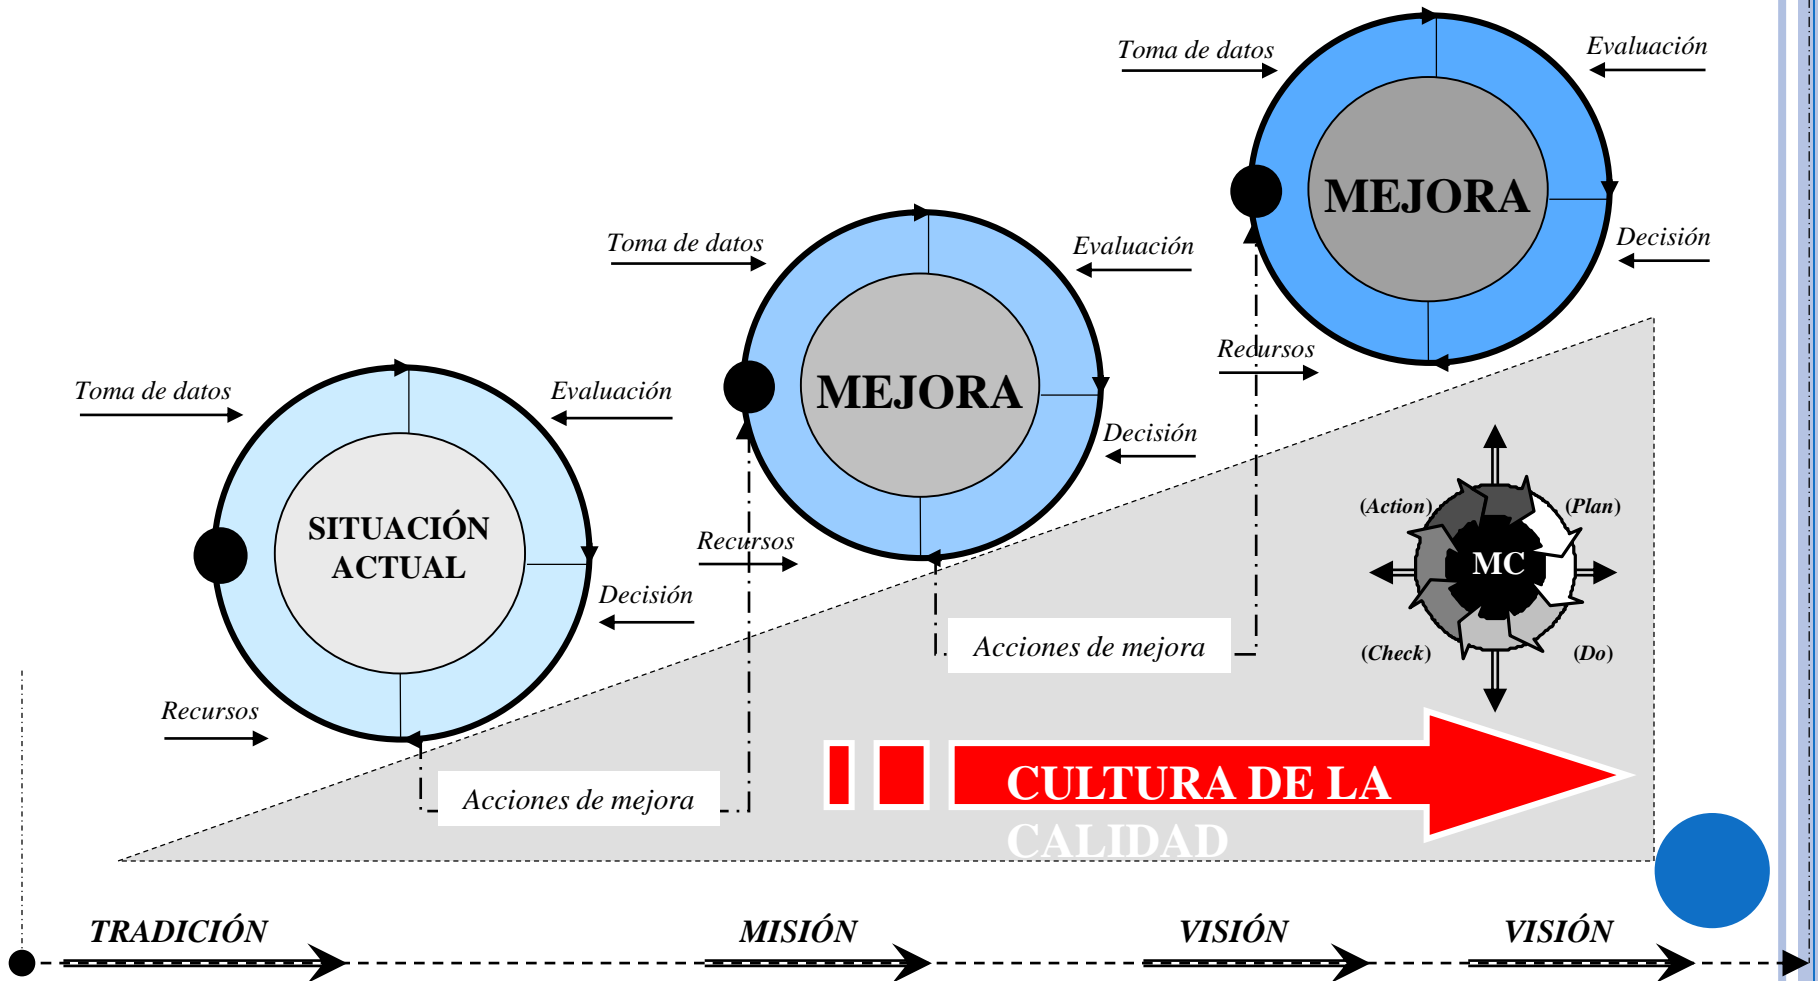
Toma de datos

Evaluación

MEJORA

Decisión

Recursos

Toma de datos

Evaluación

MEJORA

Decisión

Recursos

Toma de datos

Evaluación

SITUACIÓN ACTUAL

Decisión

Recursos

Acciones de mejora

Acciones de mejora

(Action)

(Plan)

MC

(Check)

(Do)

CULTURA DE LA CALIDAD

TRADICIÓN

MISIÓN

VISIÓN

VISIÓN